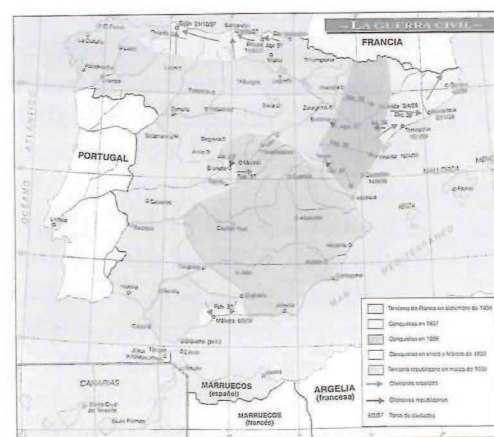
LA GUERRA CIVIL

FRANCIA

PORTUGAL

OCÉANO ATLÁNTICO

MAR MEDITERRÁNEO

MALLORCA

IBIZA

MENORCA

Gijón 21/10/37

Santander

La Coruña

Bilbao

Vitoria

Pamplona

Zaragoza

Barcelona

Tarragona

Salamanca

Segovia

Ávila

Madrid

Toledo

Cáceres

Badajoz

Lisboa

Ciudad Real

Valencia

Albacete

Alicante

Córdoba

Jaén

Murcia

Cartagena

Huelva

Sevilla

Granada

Almería

Cádiz

Málaga

Gibraltar

Ceuta

Melilla

CANARIAS

Santa Cruz de Tenerife

Las Palmas

MARRUECOS (español)

MARRUECOS (francés)

ARGELIA (francesa)

Territorio de Franco en diciembre de 1936

Conquistas en 1937

Conquistas en 1938

Conquistas en enero y febrero de 1939

Territorio republicano en marzo de 1939

Ofensivas rebeldes

Ofensivas republicanas

Toma de ciudades